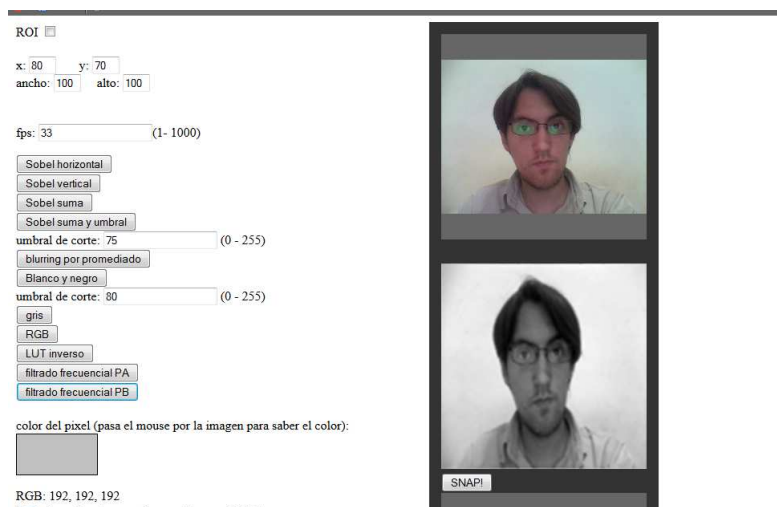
ROI

x: 80 y: 70
ancho: 100 alto: 100

fps: 33 (1- 1000)

Sobel horizontal
Sobel vertical
Sobel suma
Sobel suma y umbral
umbral de corte: 75 (0 - 255)
blurring por promediado
Blanco y negro
umbral de corte: 80 (0 - 255)
gris
RGB
LUT inverso
filtrado frecuencial PA
filtrado frecuencial PB

color del pixel (pasa el mouse por la imagen para saber el color):

RGB: 192, 192, 192

SNAP!